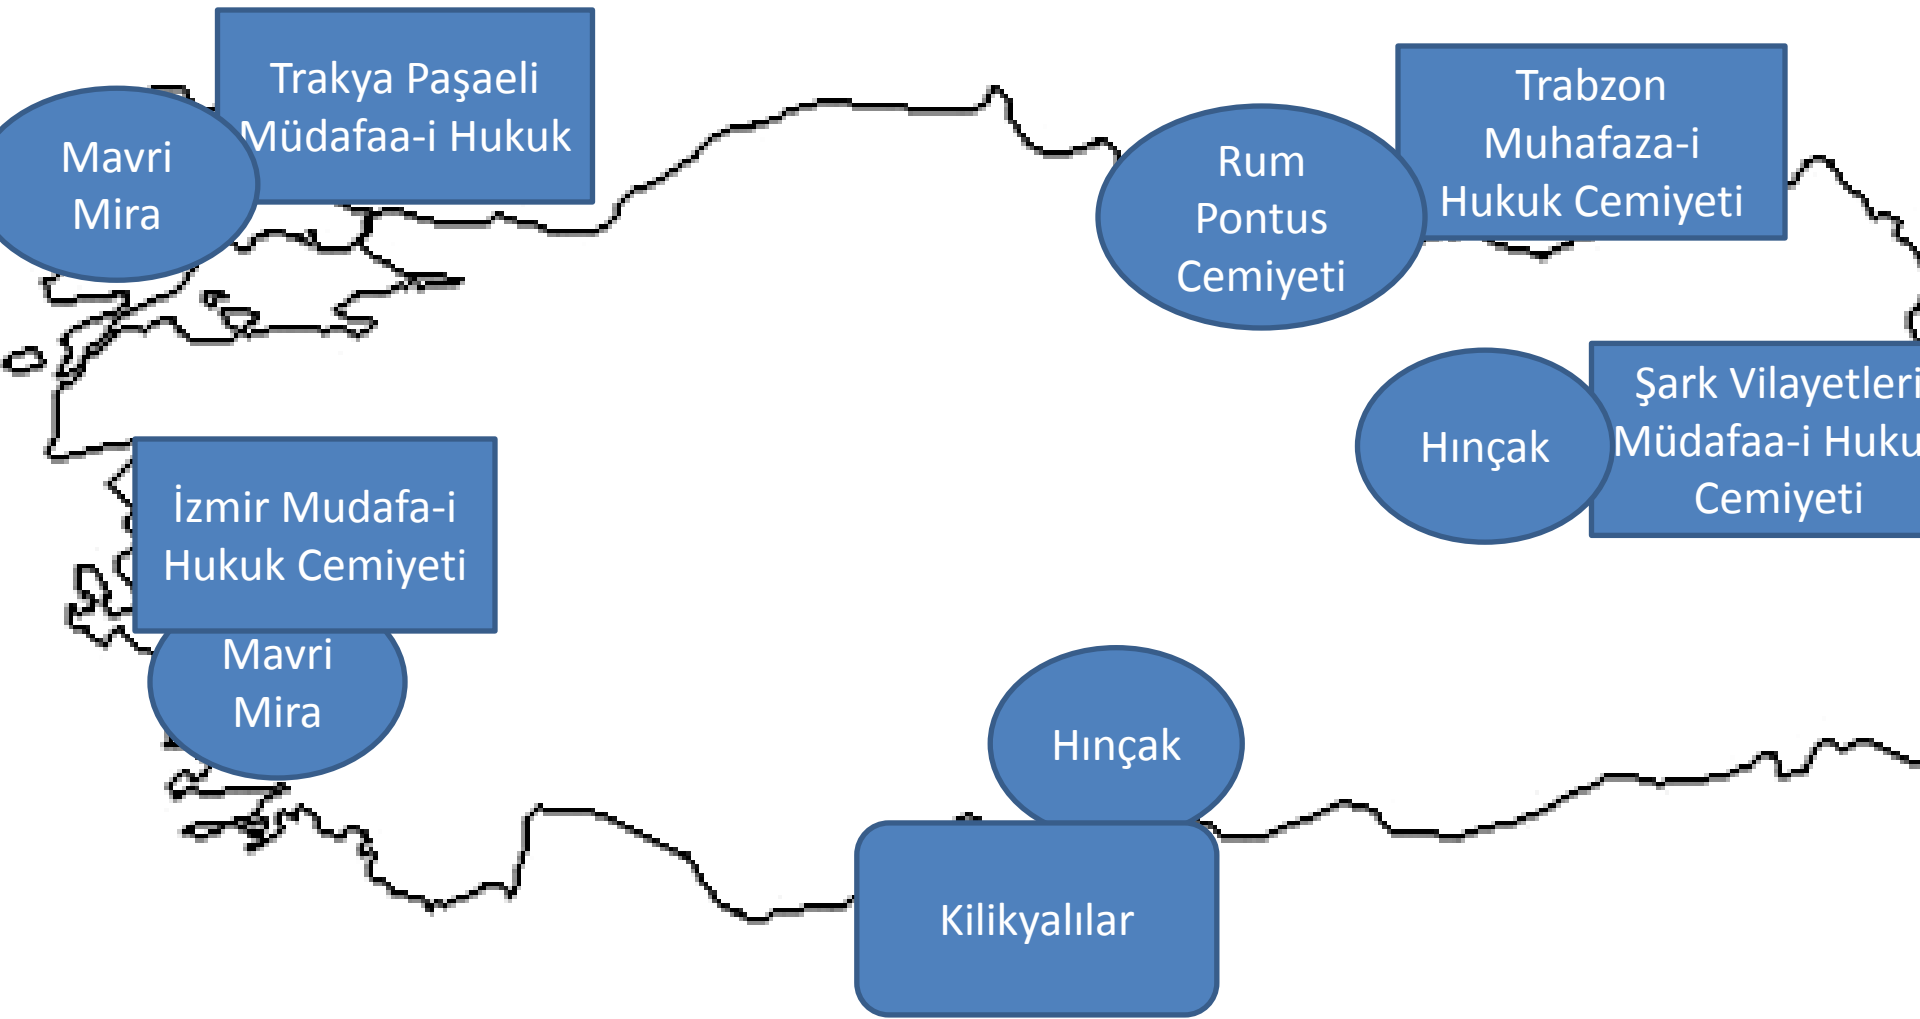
Trakya Paşaeli Müdafaa-i Hukuk

Mavri Mira

Rum Pontus Cemiyeti

Trabzon Muhafaza-i Hukuk Cemiyeti

Hınçak

Şark Vilayetleri Müdafaa-i Huku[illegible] Cemiyeti

İzmir Mudafa-i Hukuk Cemiyeti

Mavri Mira

Hınçak

Kilikyalılar